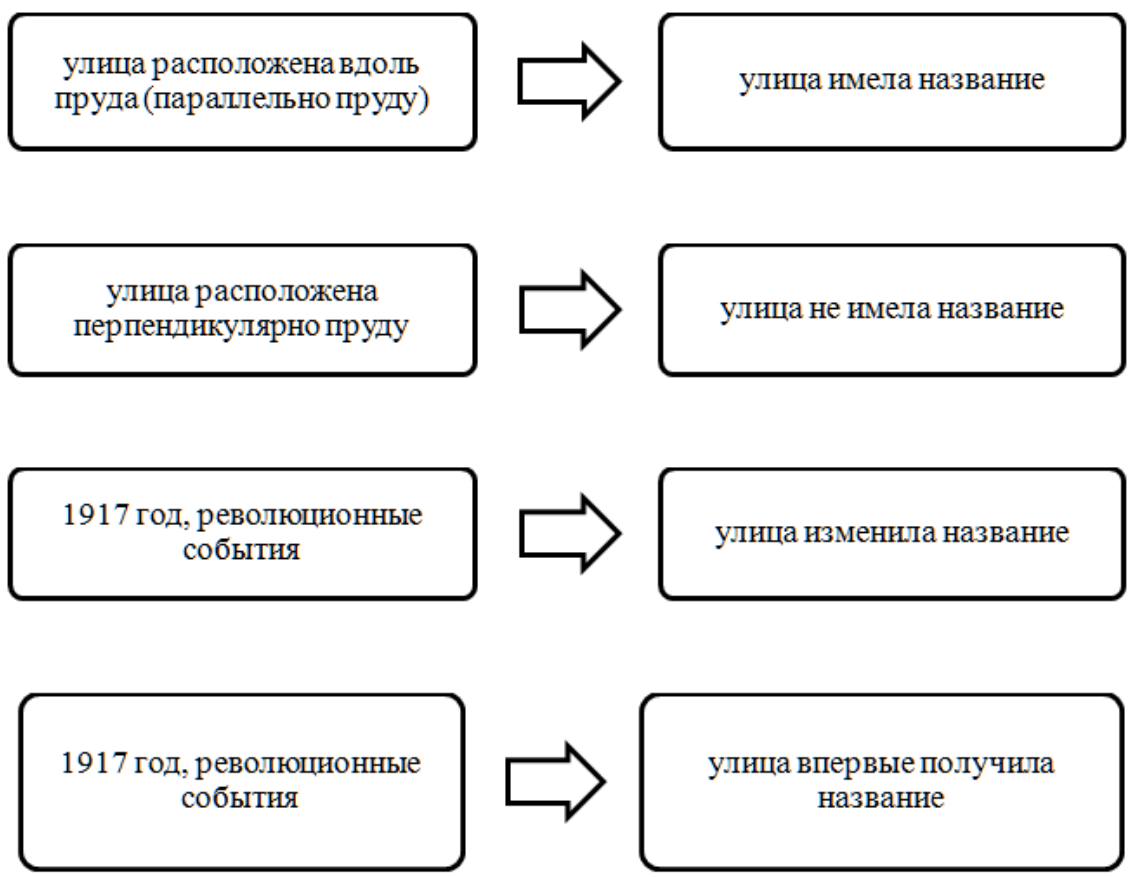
улица расположена вдоль пруда (параллельно пруду)

улица имела название

улица расположена перпендикулярно пруду

улица не имела название

1917 год, революционные события

улица изменила название

1917 год, революционные события

улица впервые получила название